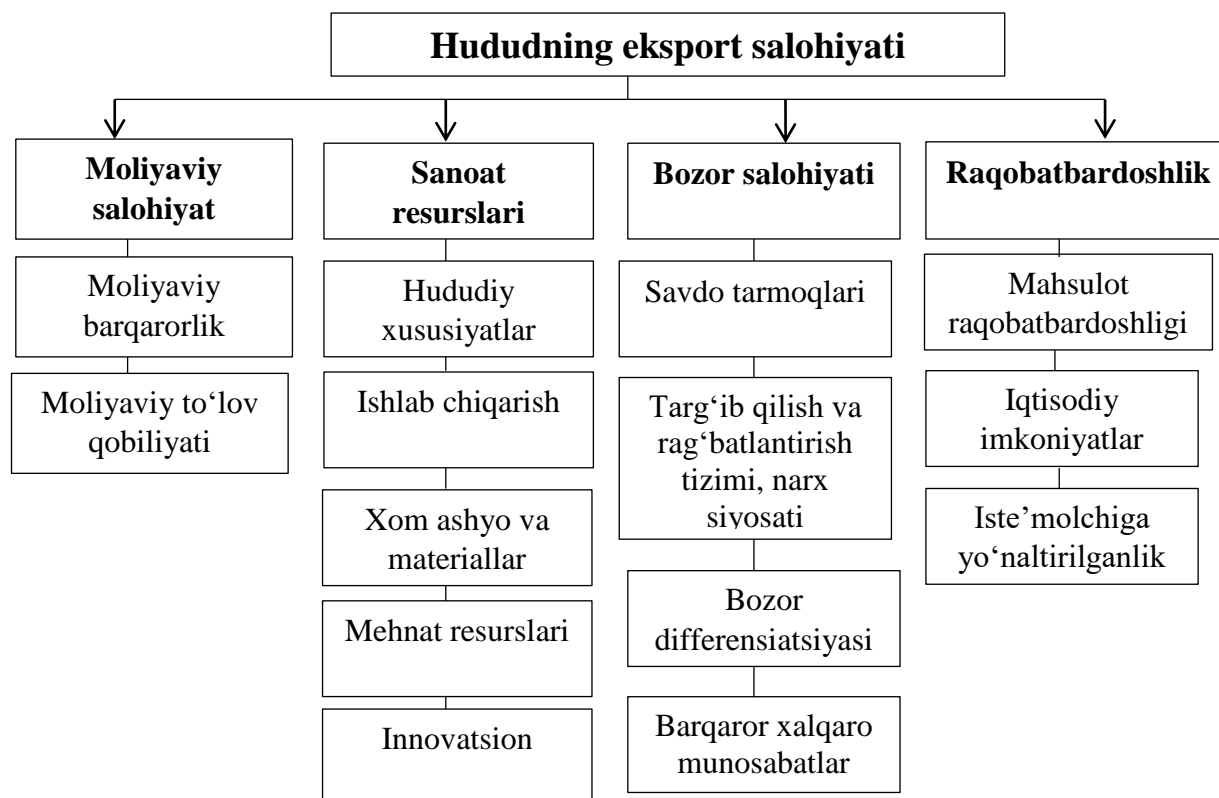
Hududning eksport salohiyati

Moliyaviy salohiyat

Moliyaviy barqarorlik

Moliyaviy to‘lov qobiliyati

Sanoat resurslari

Hududiy xususiyatlar

Ishlab chiqarish

Xom ashyo va materiallar

Mehnat resurslari

Innovatsion

Bozor salohiyati

Savdo tarmoqlari

Targ‘ib qilish va rag‘batlantirish tizimi, narx siyosati

Bozor differensiatsiyasi

Barqaror xalqaro munosabatlar

Raqobatbardoshlik

Mahsulot raqobatbardoshligi

Iqtisodiy imkoniyatlar

Iste’molchiga yo‘naltirilganlik